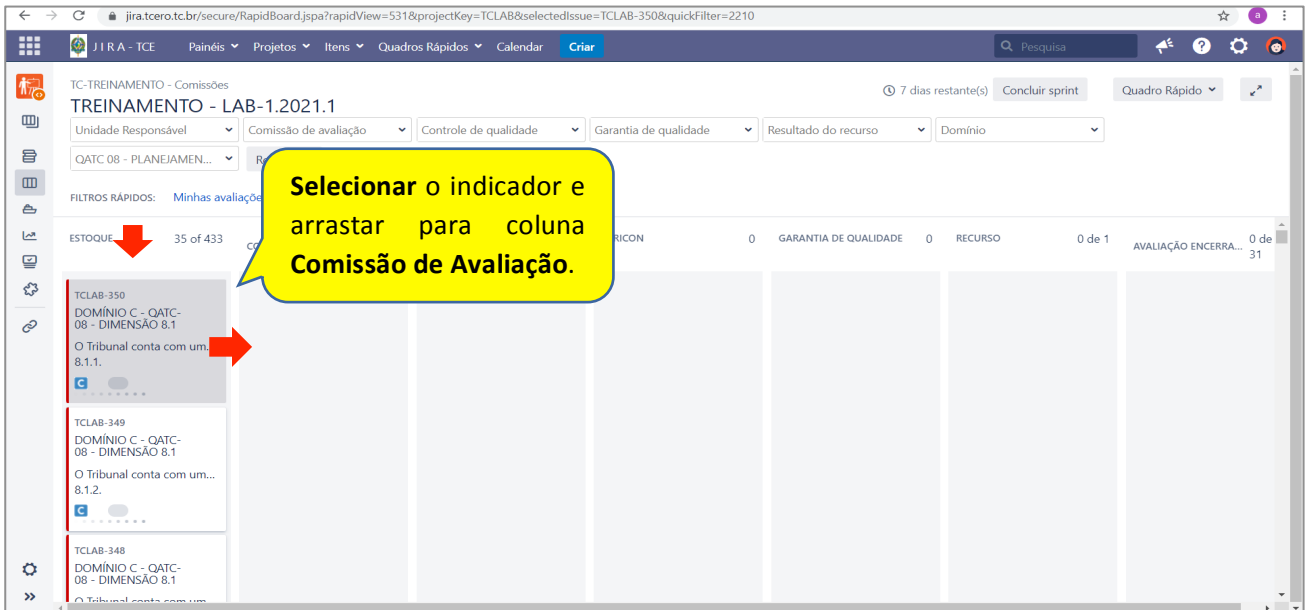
jira.tcero.tc.br/secure/RapidBoard.jspa?rapidView=531&projectKey=TCLAB&selectedIssue=TCLAB-350&quickFilter=2210

JIRA - TCE Painéis Projetos Itens Quadros Rápidos Calendar Criar Pesquisa

TC-TREINAMENTO - Comissões
TREINAMENTO - LAB-1.2021.1

7 dias restante(s) Concluir sprint Quadro Rápido

Unidade Responsável Comissão de avaliação Controle de qualidade Garantia de qualidade Resultado do recurso Domínio

QATC 08 - PLANEJAMEN... Re

FILTROS RÁPIDOS: Minhas avaliaçõe

**Selecionar** o indicador e arrastar para coluna **Comissão de Avaliação**.

ESTOQUE 35 of 433 CO RICON 0 GARANTIA DE QUALIDADE 0 RECURSO 0 de 1 AVALIAÇÃO ENCERRA... 0 de 31

TCLAB-350
DOMÍNIO C - QATC-08 - DIMENSÃO 8.1
O Tribunal conta com um... 8.1.1.

TCLAB-349
DOMÍNIO C - QATC-08 - DIMENSÃO 8.1
O Tribunal conta com um... 8.1.2.

TCLAB-348
DOMÍNIO C - QATC-08 - DIMENSÃO 8.1
O Tribunal conta com um...